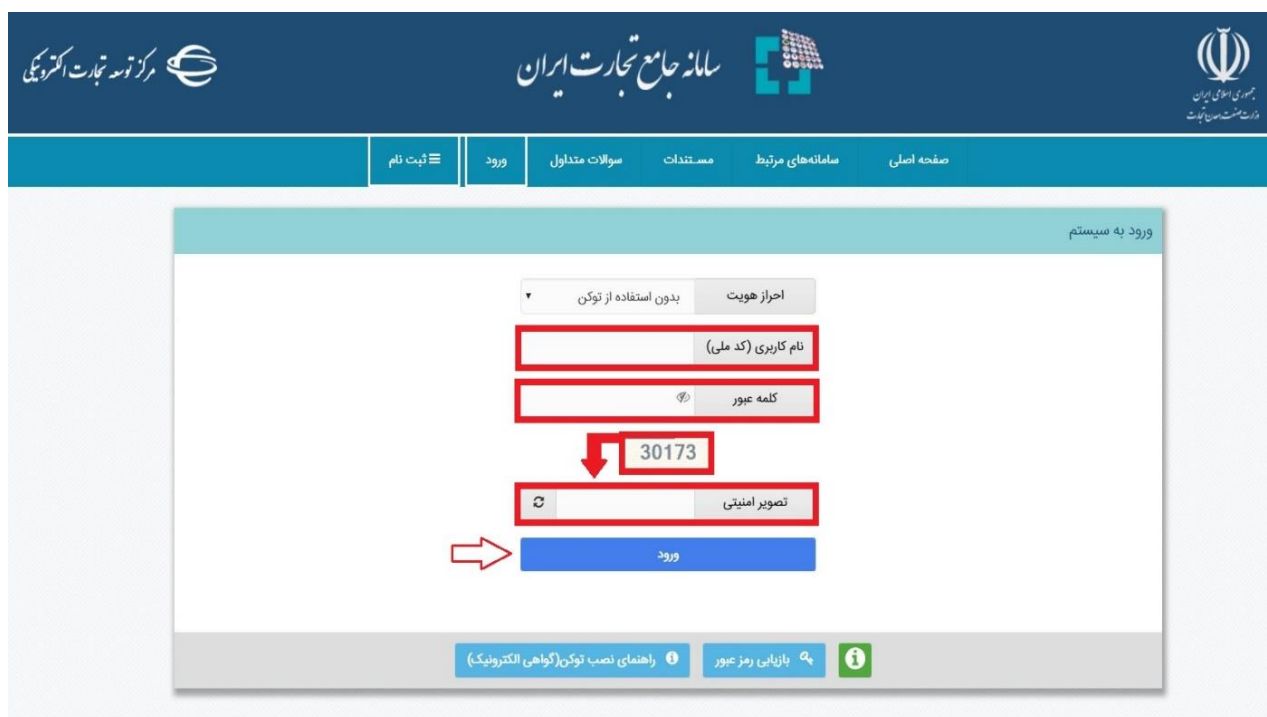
جمهوری اسلامی ایران
وزارت صنعت، معدن و تجارت

سامانه جامع تجارت ایران

مرکز توسعه تجارت الکترونیکی

صفحه اصلی
سامانه‌های مرتبط
مستندات
سوالات متداول
ورود
ثبت نام

ورود به سیستم

احراز هویت
بدون استفاده از توکن

نام کاربری (کد ملی)

کلمه عبور

30173

تصویر امنیتی

ورود

بازیابی رمز عبور
راهنمای نصب توکن(گواهی الکترونیک)